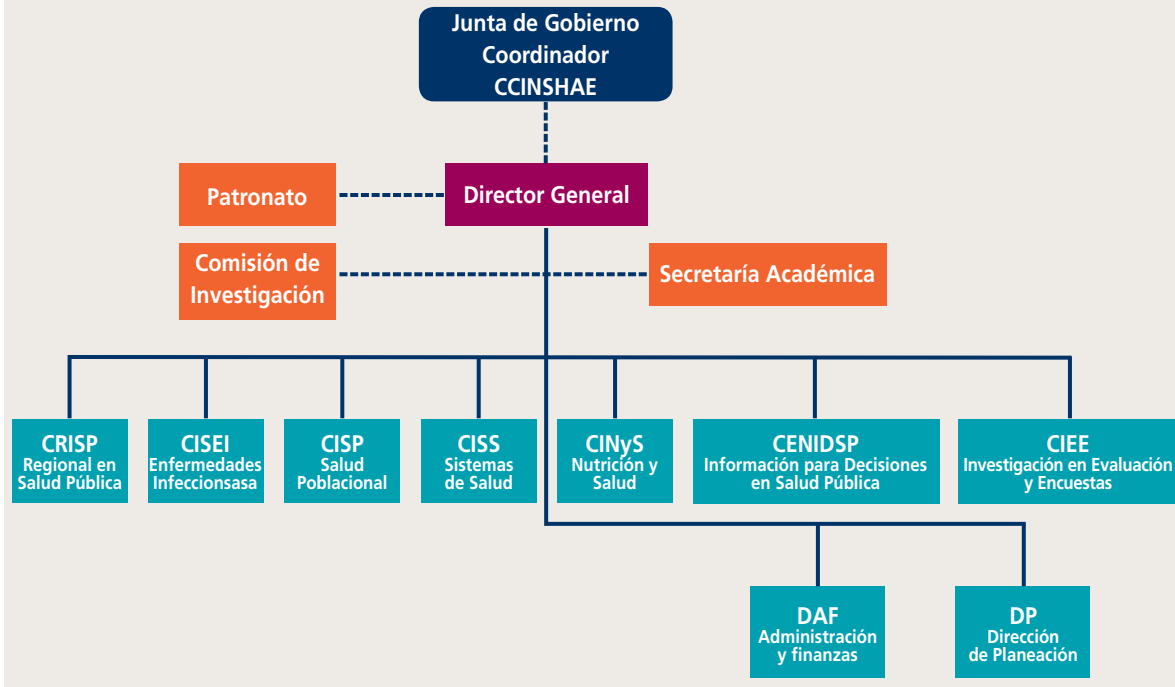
Junta de Gobierno
Coordinador
CCINSHAE

Patronato

Director General

Comisión de Investigación

Secretaría Académica

CRISP
Regional en Salud Pública

CISEI
Enfermedades Infeccionsasa

CISP
Salud Poblacional

CISS
Sistemas de Salud

CINyS
Nutrición y Salud

CENIDSP
Información para Decisiones en Salud Pública

CIEE
Investigación en Evaluación y Encuestas

DAF
Administración y finanzas

DP
Dirección de Planeación